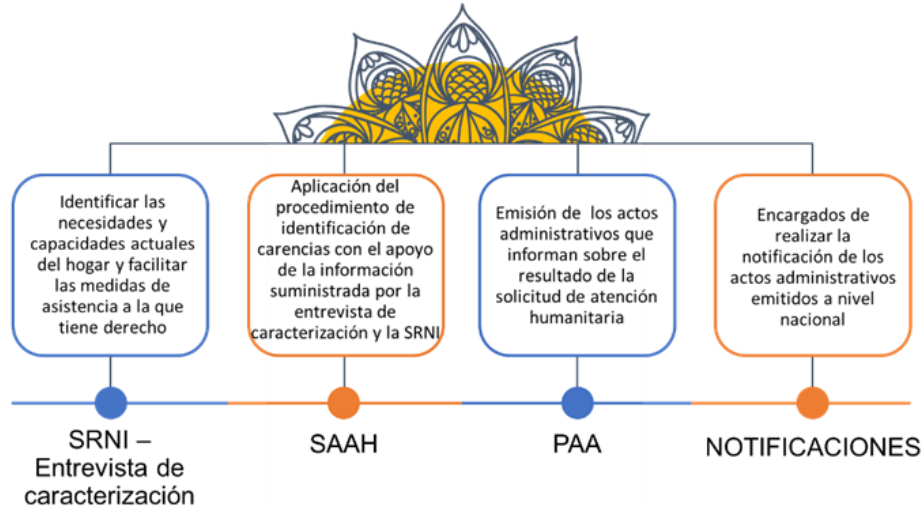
Identificar las necesidades y capacidades actuales del hogar y facilitar las medidas de asistencia a la que tiene derecho

Aplicación del procedimiento de identificación de carencias con el apoyo de la información suministrada por la entrevista de caracterización y la SRNI

Emisión de los actos administrativos que informan sobre el resultado de la solicitud de atención humanitaria

Encargados de realizar la notificación de los actos administrativos emitidos a nivel nacional

SRNI – Entrevista de caracterización

SAAH

PAA

NOTIFICACIONES